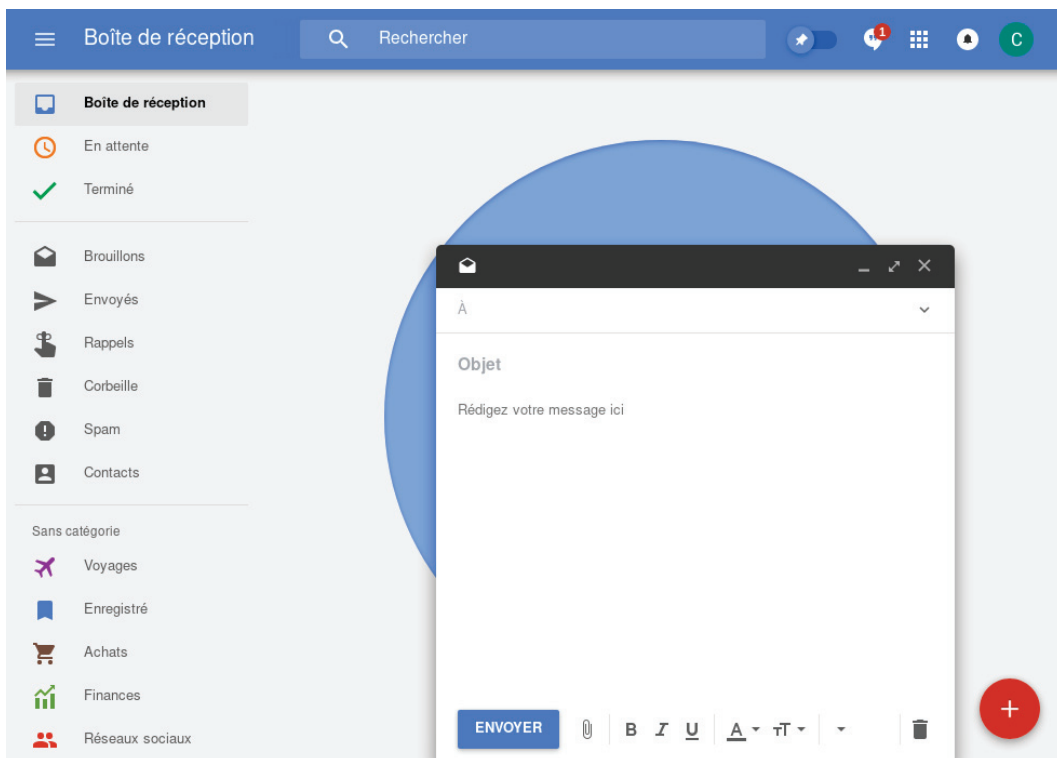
Boîte de réception

Rechercher

1

C

Boîte de réception

En attente

Terminé

Brouillons

Envoyés

Rappels

Corbeille

Spam

Contacts

Sans catégorie

Voyages

Enregistré

Achats

Finances

Réseaux sociaux

À

Objet

Rédigez votre message ici

ENVOYER

B I U A тT